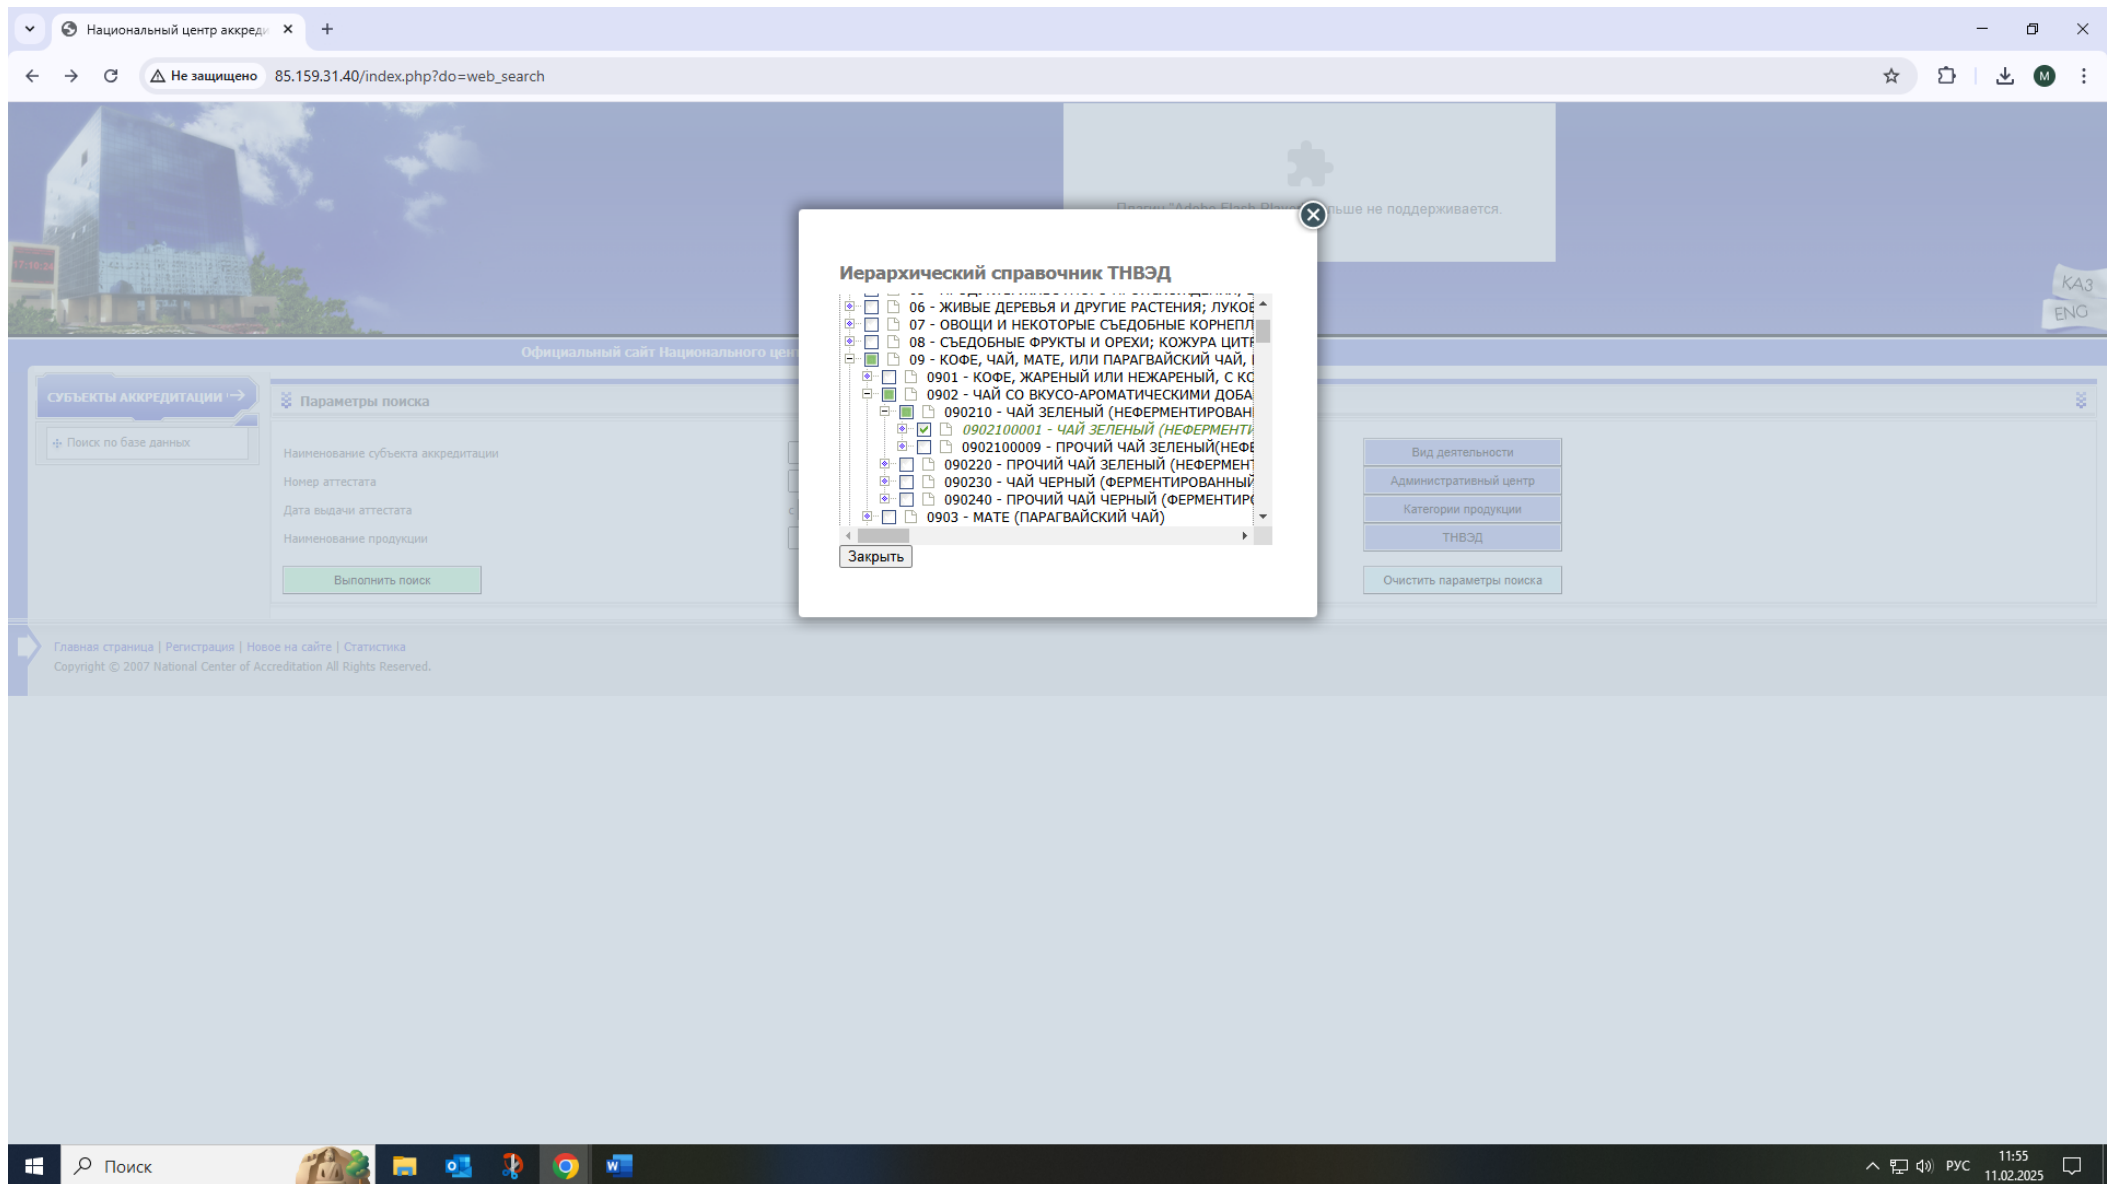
Национальный центр аккред
Не защищено 85.159.31.40/index.php?do=web_search

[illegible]льше не поддерживается.

КАЗ
ENG

Официальный сайт Национального цен

СУБЪЕКТЫ АККРЕДИТАЦИИ
Поиск по базе данных

Параметры поиска
Наименование субъекта аккредитации
Номер аттестата
Дата выдачи аттестата
Наименование продукции
Выполнить поиск

Вид деятельности
Административный центр
Категории продукции
ТНВЭД
Очистить параметры поиска

Иерархический справочник ТНВЭД
06 - ЖИВЫЕ ДЕРЕВЬЯ И ДРУГИЕ РАСТЕНИЯ; ЛУКОВ
07 - ОВОЩИ И НЕКОТОРЫЕ СЪЕДОБНЫЕ КОРНЕПЛ
08 - СЪЕДОБНЫЕ ФРУКТЫ И ОРЕХИ; КОЖУРА ЦИТР
09 - КОФЕ, ЧАЙ, МАТЕ, ИЛИ ПАРАГВАЙСКИЙ ЧАЙ,
0901 - КОФЕ, ЖАРЕНЫЙ ИЛИ НЕЖАРЕНЫЙ, С КО
0902 - ЧАЙ СО ВКУСО-АРОМАТИЧЕСКИМИ ДОБА
090210 - ЧАЙ ЗЕЛЕНЫЙ (НЕФЕРМЕНТИРОВАН
0902100001 - ЧАЙ ЗЕЛЕНЫЙ (НЕФЕРМЕНТИ
0902100009 - ПРОЧИЙ ЧАЙ ЗЕЛЕНЫЙ(НЕФЕ
090220 - ПРОЧИЙ ЧАЙ ЗЕЛЕНЫЙ (НЕФЕРМЕНТ
090230 - ЧАЙ ЧЕРНЫЙ (ФЕРМЕНТИРОВАННЫЙ
090240 - ПРОЧИЙ ЧАЙ ЧЕРНЫЙ (ФЕРМЕНТИРО
0903 - МАТЕ (ПАРАГВАЙСКИЙ ЧАЙ)
Закрыть

Главная страница | Регистрация | Новое на сайте | Статистика
Copyright © 2007 National Center of Accreditation All Rights Reserved.

Поиск
РУС 11:55 11.02.2025